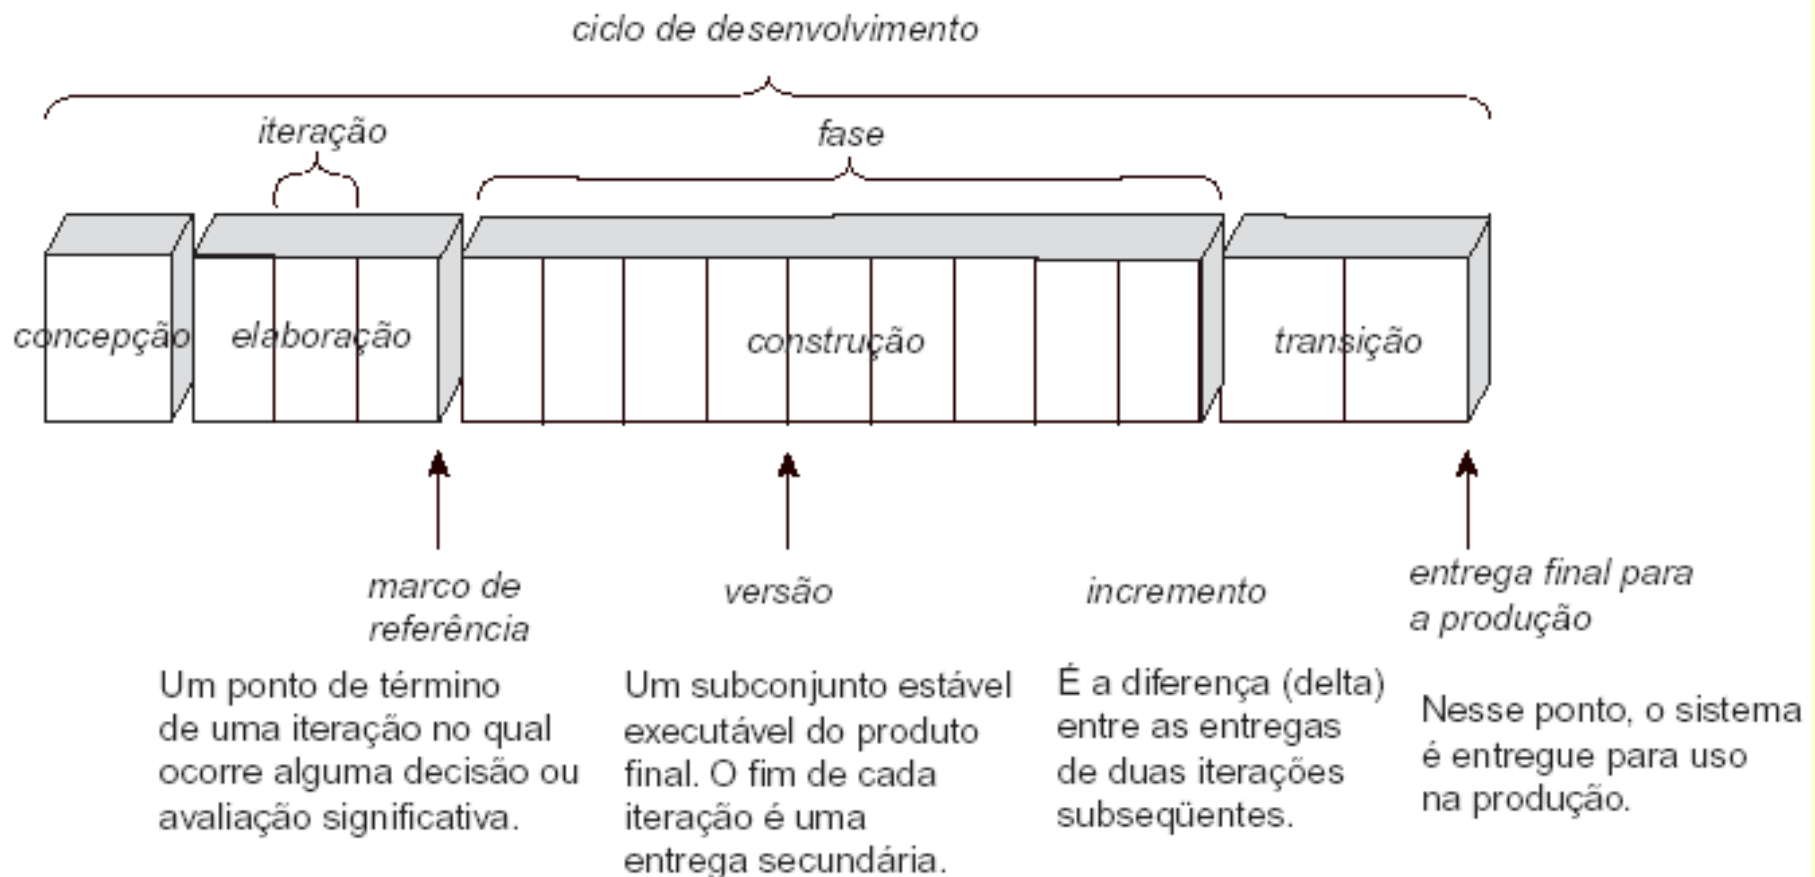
ciclo de desenvolvimento

iteração

fase

concepção

elaboração

construção

transição

marco de referência

versão

incremento

entrega final para a produção

Um ponto de término de uma iteração no qual ocorre alguma decisão ou avaliação significativa.

Um subconjunto estável executável do produto final. O fim de cada iteração é uma entrega secundária.

É a diferença (delta) entre as entregas de duas iterações subseqüentes.

Nesse ponto, o sistema é entregue para uso na produção.